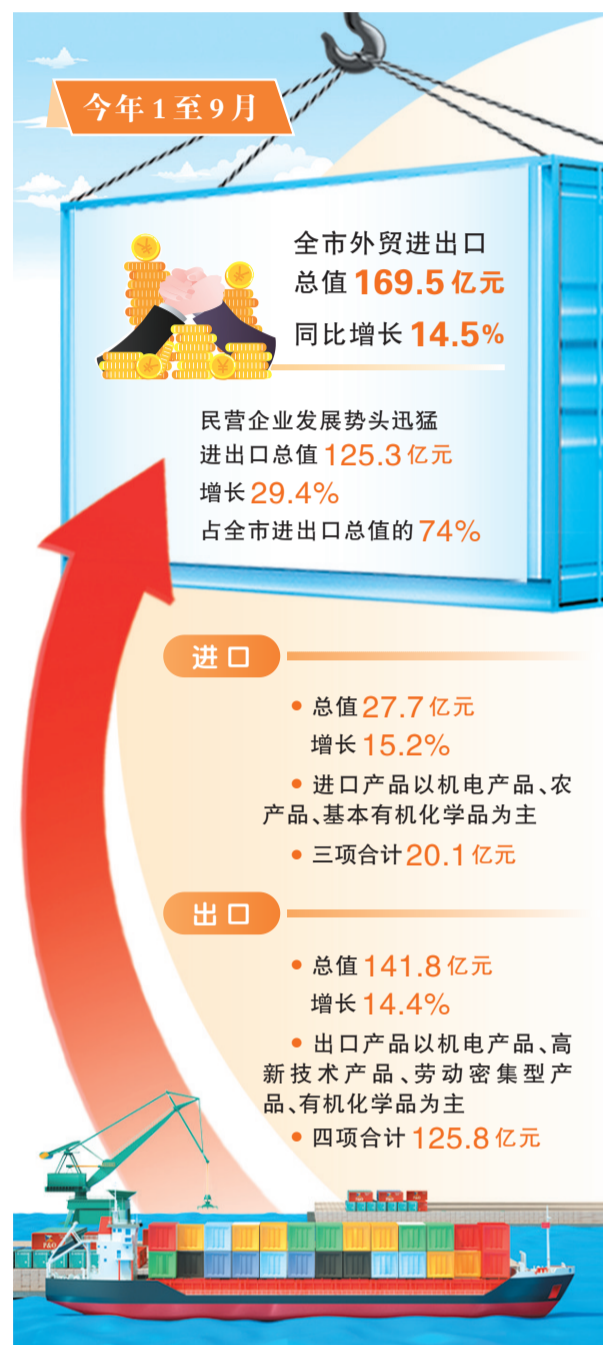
今年1至9月

全市外贸进出口
总值169.5亿元
同比增长14.5%

民营企业发展势头迅猛
进出口总值125.3亿元
增长29.4%
占全市进出口总值的74%

进口

• 总值27.7亿元
增长15.2%
• 进口产品以机电产品、农产品、基本有机化学品为主
• 三项合计20.1亿元

出口

• 总值141.8亿元
增长14.4%
• 出口产品以机电产品、高新技术产品、劳动密集型产品、有机化学品为主
• 四项合计125.8亿元